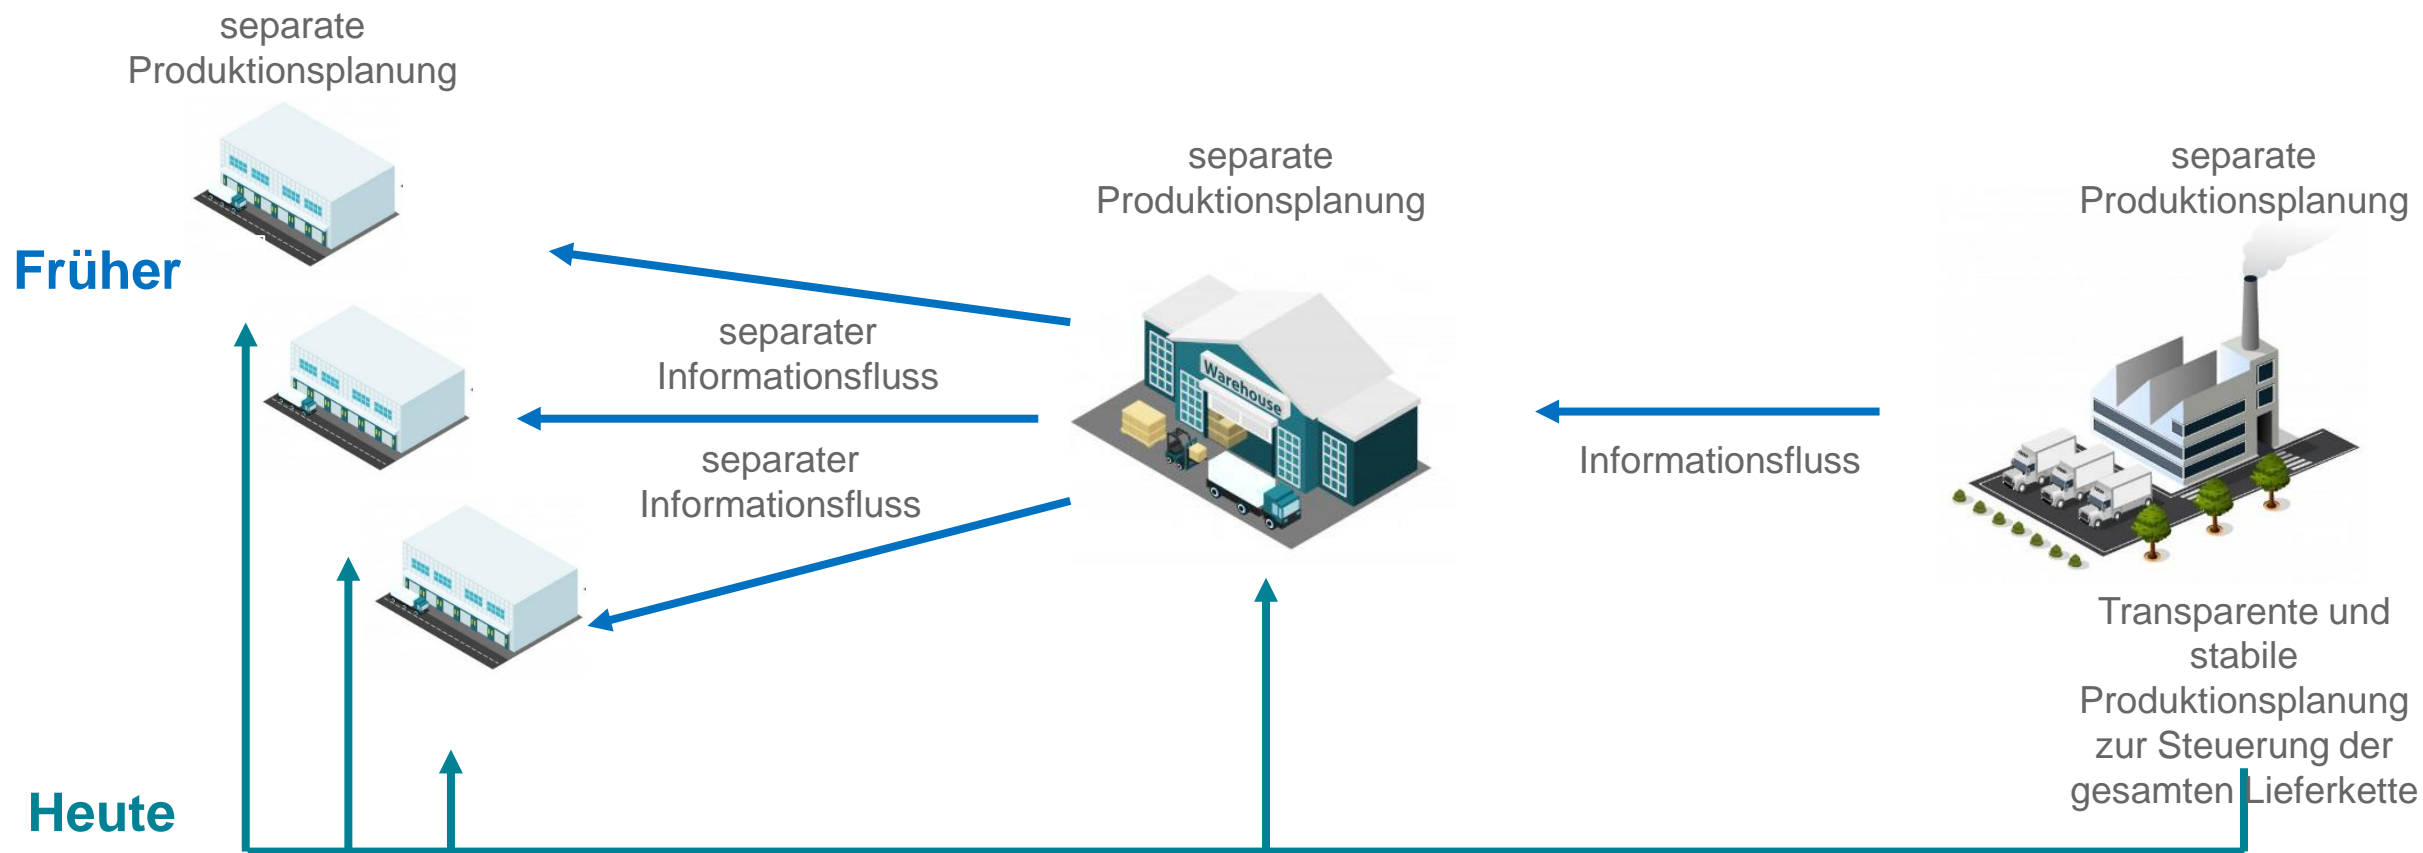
separate Produktionsplanung

Früher

separate Produktionsplanung

separate Produktionsplanung

separater Informationsfluss

separater Informationsfluss

Warehouse

Informationsfluss

Transparente und stabile Produktionsplanung zur Steuerung der gesamten Lieferkette

Heute